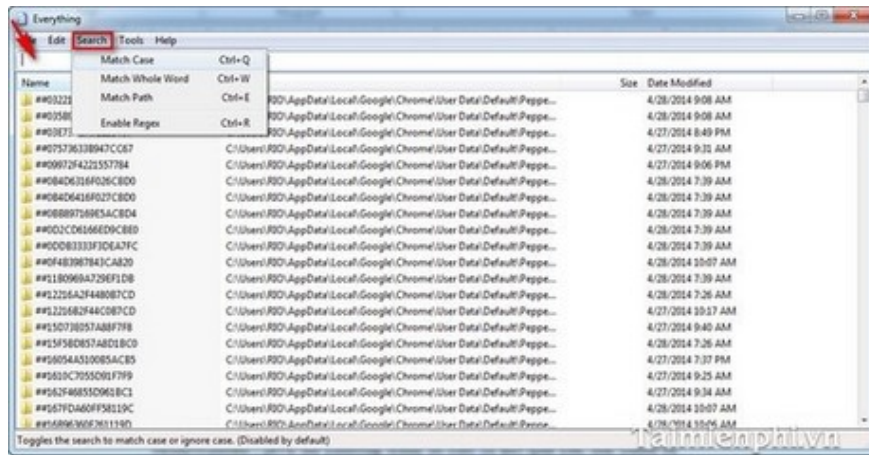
Everything

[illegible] Edit Search Tools Help

Match Case Ctrl+Q
Match Whole Word Ctrl+W
Match Path Ctrl+E
Enable Regex Ctrl+R

| Name | Path | Size | Date Modified |
|---|---|---|---|
| ##03221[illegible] | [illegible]RIO\AppData\Local\Google\Chrome\User Data\Default\Peppe... | | 4/28/2014 9:08 AM |
| ##0358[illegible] | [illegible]RIO\AppData\Local\Google\Chrome\User Data\Default\Peppe... | | 4/28/2014 9:08 AM |
| ##03E7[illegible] | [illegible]RIO\AppData\Local\Google\Chrome\User Data\Default\Peppe... | | 4/27/2014 8:49 PM |
| ##075736338947CC67 | C:\Users\RIO\AppData\Local\Google\Chrome\User Data\Default\Peppe... | | 4/27/2014 9:31 AM |
| ##00972F4221557784 | C:\Users\RIO\AppData\Local\Google\Chrome\User Data\Default\Peppe... | | 4/27/2014 9:06 PM |
| ##084D6316F026C8D0 | C:\Users\RIO\AppData\Local\Google\Chrome\User Data\Default\Peppe... | | 4/28/2014 7:39 AM |
| ##084D6416F027C8D0 | C:\Users\RIO\AppData\Local\Google\Chrome\User Data\Default\Peppe... | | 4/28/2014 7:39 AM |
| ##0B8897169E5AC8D4 | C:\Users\RIO\AppData\Local\Google\Chrome\User Data\Default\Peppe... | | 4/28/2014 7:39 AM |
| ##0D2CD61666ED9C8E0 | C:\Users\RIO\AppData\Local\Google\Chrome\User Data\Default\Peppe... | | 4/28/2014 7:39 AM |
| ##0DD83333F3DEA7FC | C:\Users\RIO\AppData\Local\Google\Chrome\User Data\Default\Peppe... | | 4/28/2014 7:39 AM |
| ##0F4B3987843CA820 | C:\Users\RIO\AppData\Local\Google\Chrome\User Data\Default\Peppe... | | 4/28/2014 10:07 AM |
| ##11B0969A729EF1DB | C:\Users\RIO\AppData\Local\Google\Chrome\User Data\Default\Peppe... | | 4/28/2014 7:39 AM |
| ##12216A2F4480B7CD | C:\Users\RIO\AppData\Local\Google\Chrome\User Data\Default\Peppe... | | 4/28/2014 7:26 AM |
| ##12216B2F44C0B7CD | C:\Users\RIO\AppData\Local\Google\Chrome\User Data\Default\Peppe... | | 4/27/2014 10:17 AM |
| ##15D738057A88F7F8 | C:\Users\RIO\AppData\Local\Google\Chrome\User Data\Default\Peppe... | | 4/27/2014 9:40 AM |
| ##15F58D857A8D1BC0 | C:\Users\RIO\AppData\Local\Google\Chrome\User Data\Default\Peppe... | | 4/28/2014 7:26 AM |
| ##16054A5100B5ACB5 | C:\Users\RIO\AppData\Local\Google\Chrome\User Data\Default\Peppe... | | 4/27/2014 7:37 PM |
| ##1610C7055D91F7F9 | C:\Users\RIO\AppData\Local\Google\Chrome\User Data\Default\Peppe... | | 4/27/2014 9:25 AM |
| ##162F46855D961BC1 | C:\Users\RIO\AppData\Local\Google\Chrome\User Data\Default\Peppe... | | 4/27/2014 9:34 AM |
| ##167FDA60FF58119C | C:\Users\RIO\AppData\Local\Google\Chrome\User Data\Default\Peppe... | | 4/28/2014 10:07 AM |
| ##16896360F261119D | C:\Users\RIO\AppData\Local\Google\Chrome\User Data\Default\Peppe... | | 4/28/2014 10:05 AM |

Toggles the search to match case or ignore case. (Disabled by default)

Taimienphi.vn